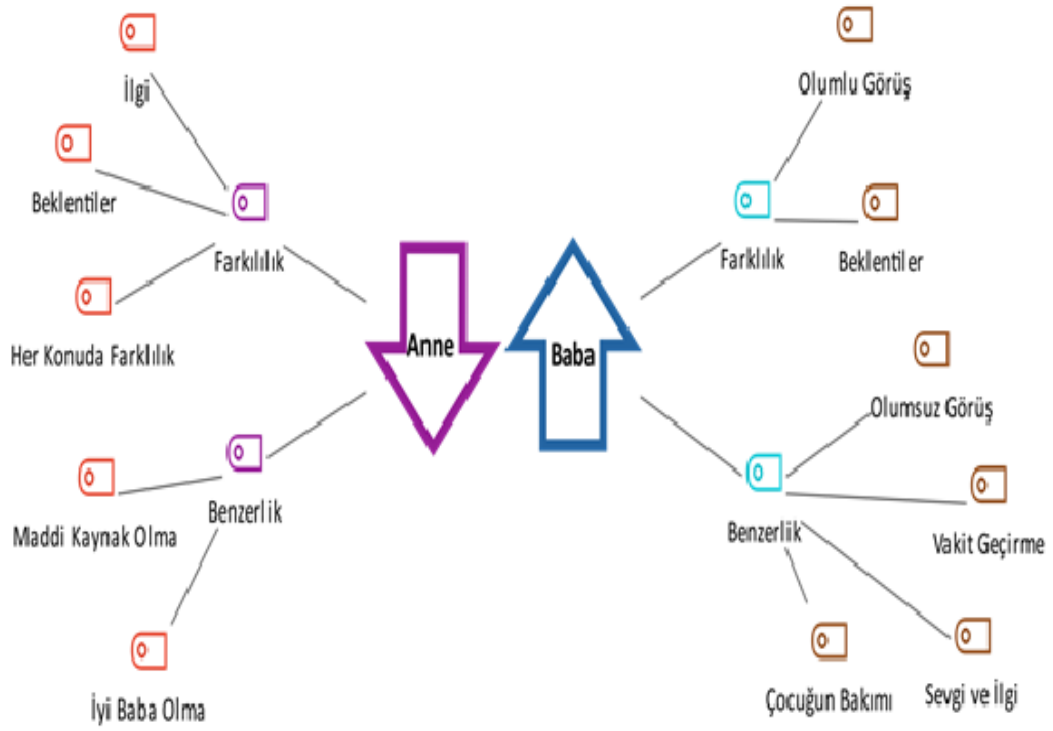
İlgi

Beklentiler

Farkılılık

Her Konuda Farklılık

Anne

Baba

Olumlu Görüş

Farklılık

Beklentiler

Olumsuz Görüş

Benzerlik

Maddi Kaynak Olma

İyii Baba Olma

Benzerlik

Vakit Geçirme

Çocuğun Bakımı

Sevgi ve İlgi